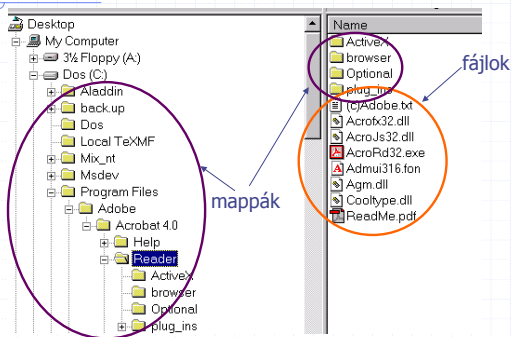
Desktop
My Computer
3½ Floppy (A:)
Dos (C:)
Aladdin
back.up
Dos
Local TeXMF
Mix_nt
Msdev
Program Files
Adobe
Acrobat 4.0
Help
Reader
ActiveX
browser
Optional
plug_ins

Name
ActiveX
browser
Optional
plug_ins
(c)Adobe.txt
Acrofx32.dll
AcroJs32.dll
AcroRd32.exe
Admui316.fon
Agm.dll
Cooltype.dll
ReadMe.pdf

fájlok
mappák